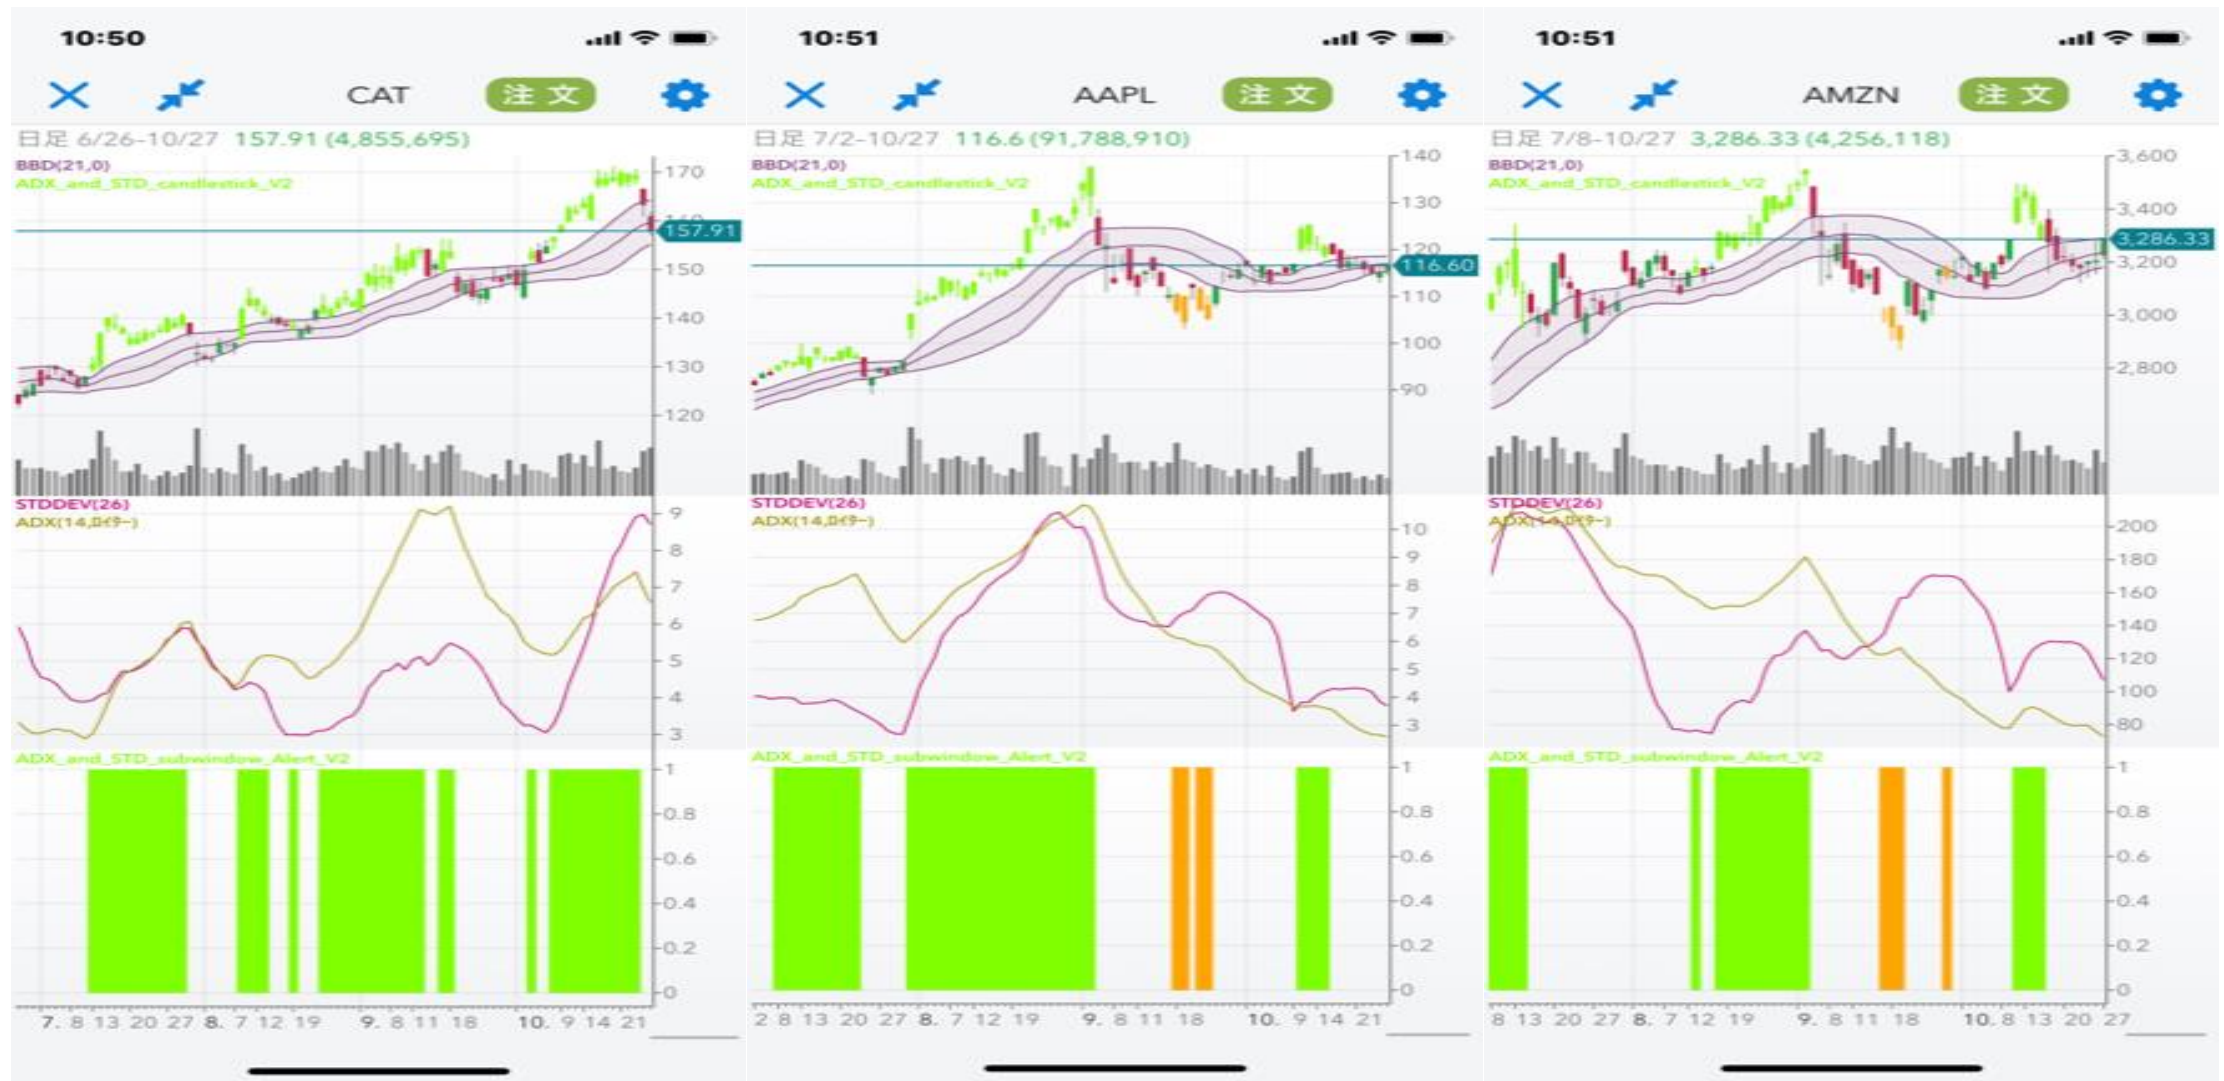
10:50

CAT 注文

日足 6/26-10/27 157.91 (4,855,695)

BBD(21,0)
ADX_and_STD_candlestick_V2

170
157.91
150
140
130
120

STDDEV(26)
ADX(14,0(9-)

9
8
7
6
5
4
3

ADX_and_STD_subwindow_Alert_V2

1
0.8
0.6
0.4
0.2
0

7. 8 13 20 27 8. 7 12 19 9. 8 11 18 10. 9 14 21

10:51

AAPL 注文

日足 7/2-10/27 116.6 (91,788,910)

BBD(21,0)
ADX_and_STD_candlestick_V2

140
130
120
116.60
110
100
90

STDDEV(26)
ADX(14,0(9-)

10
9
8
7
6
5
4
3

ADX_and_STD_subwindow_Alert_V2

1
0.8
0.6
0.4
0.2
0

2 8 13 20 27 8. 7 12 19 9. 8 11 18 10. 9 14 21

10:51

AMZN 注文

日足 7/8-10/27 3,286.33 (4,256,118)

BBD(21,0)
ADX_and_STD_candlestick_V2

3,600
3,400
3,286.33
3,200
3,000
2,800

STDDEV(26)
ADX(14,0(9-)

200
180
160
140
120
100
80

ADX_and_STD_subwindow_Alert_V2

1
0.8
0.6
0.4
0.2
0

8 13 20 27 8. 7 12 19 9. 8 11 18 10. 8 13 20 27